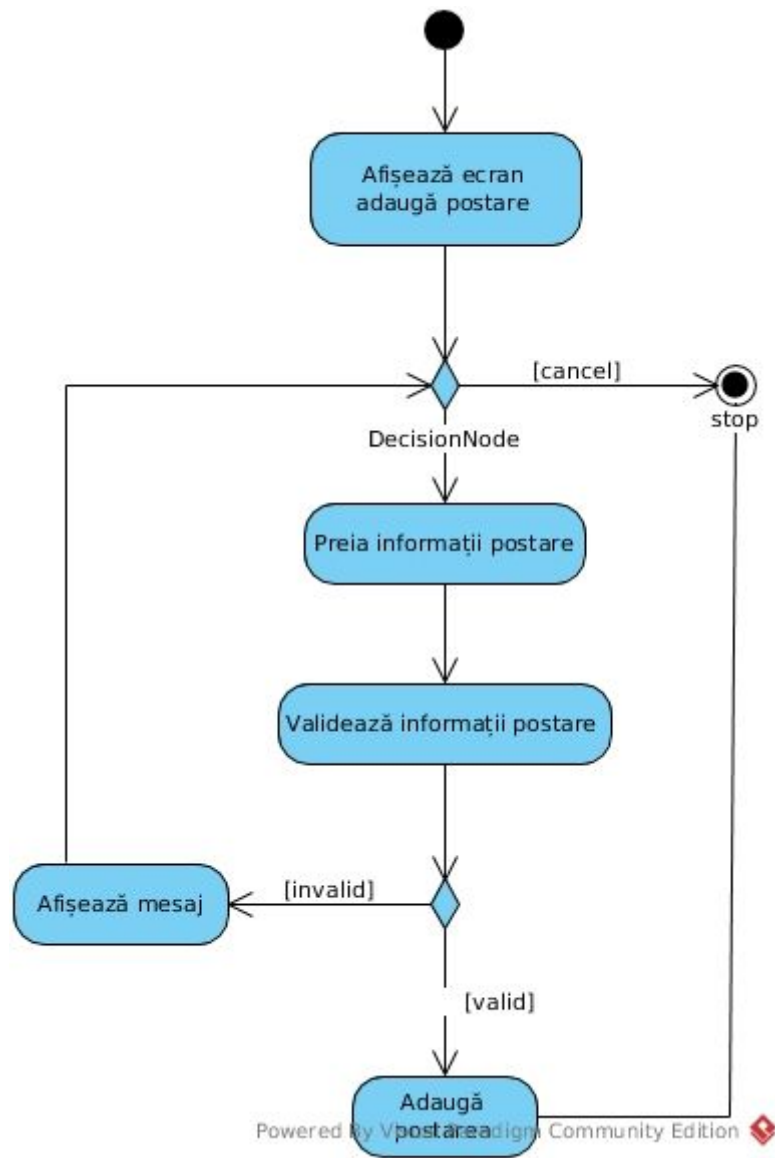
Afișează ecran adaugă postare

[cancel]

stop

DecisionNode

Preia informații postare

Validează informații postare

Afișează mesaj

[invalid]

[valid]

Adaugă postarea

Powered By Visual Paradigm Community Edition